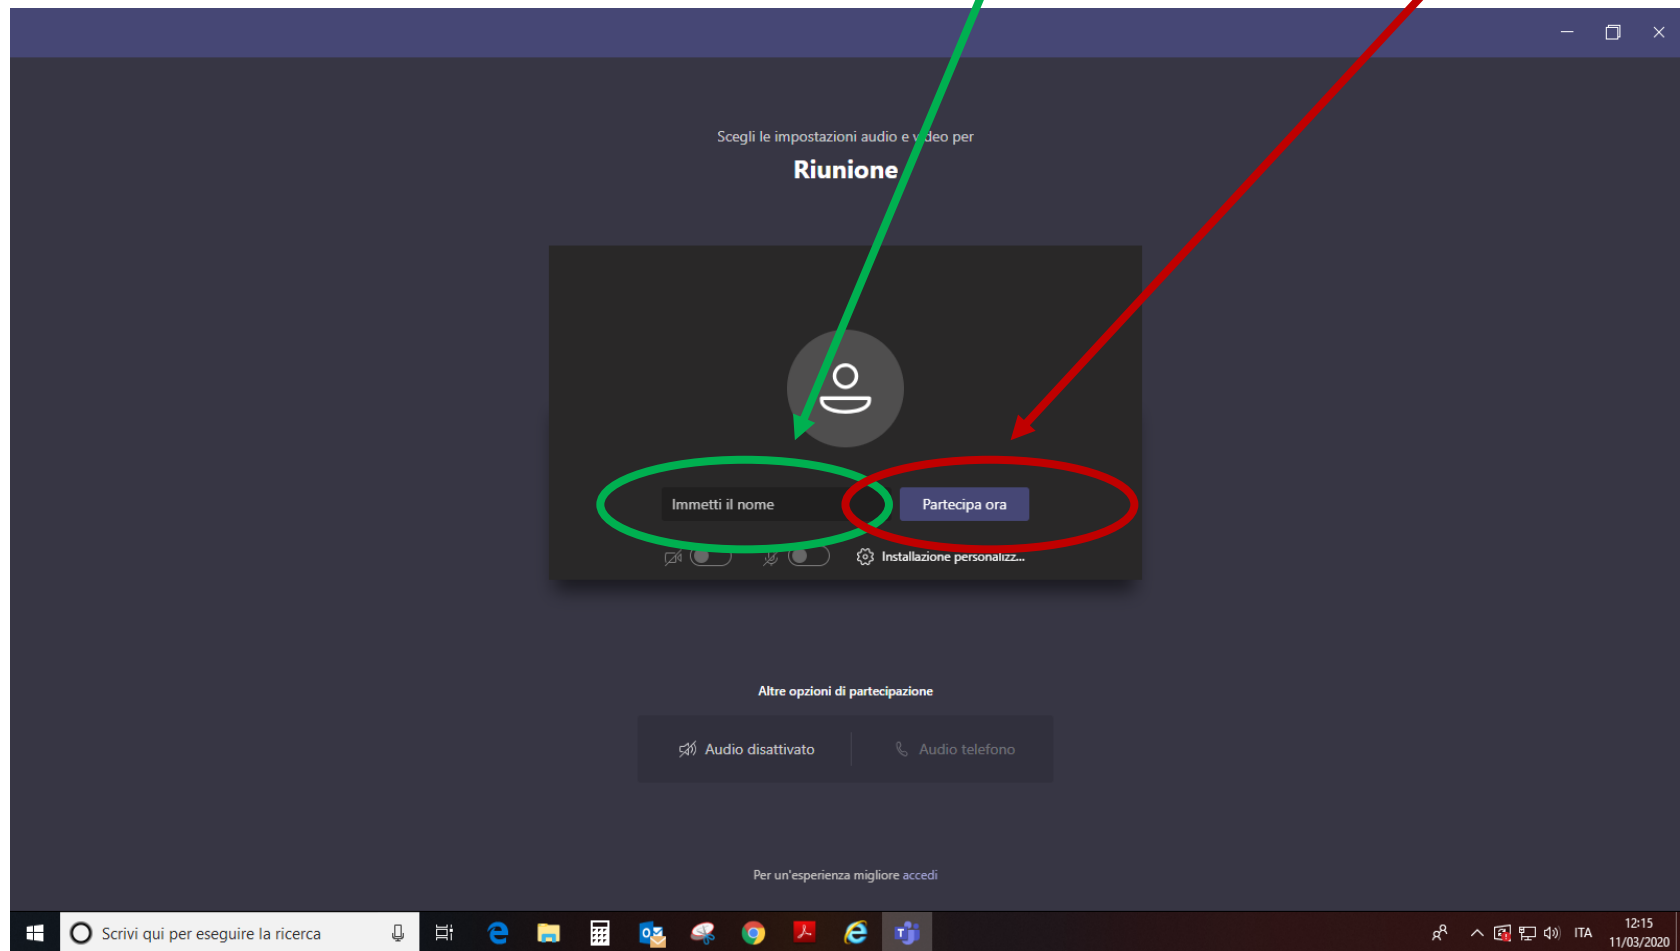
Scegli le impostazioni audio e v deo per

Riunione

Immetti il nome

Partecipa ora

Installazione personalizz...

Altre opzioni di partecipazione

Audio disattivato

Audio telefono

Per un'esperienza migliore accedi

Scrivi qui per eseguire la ricerca

ITA

12:15
11/03/2020